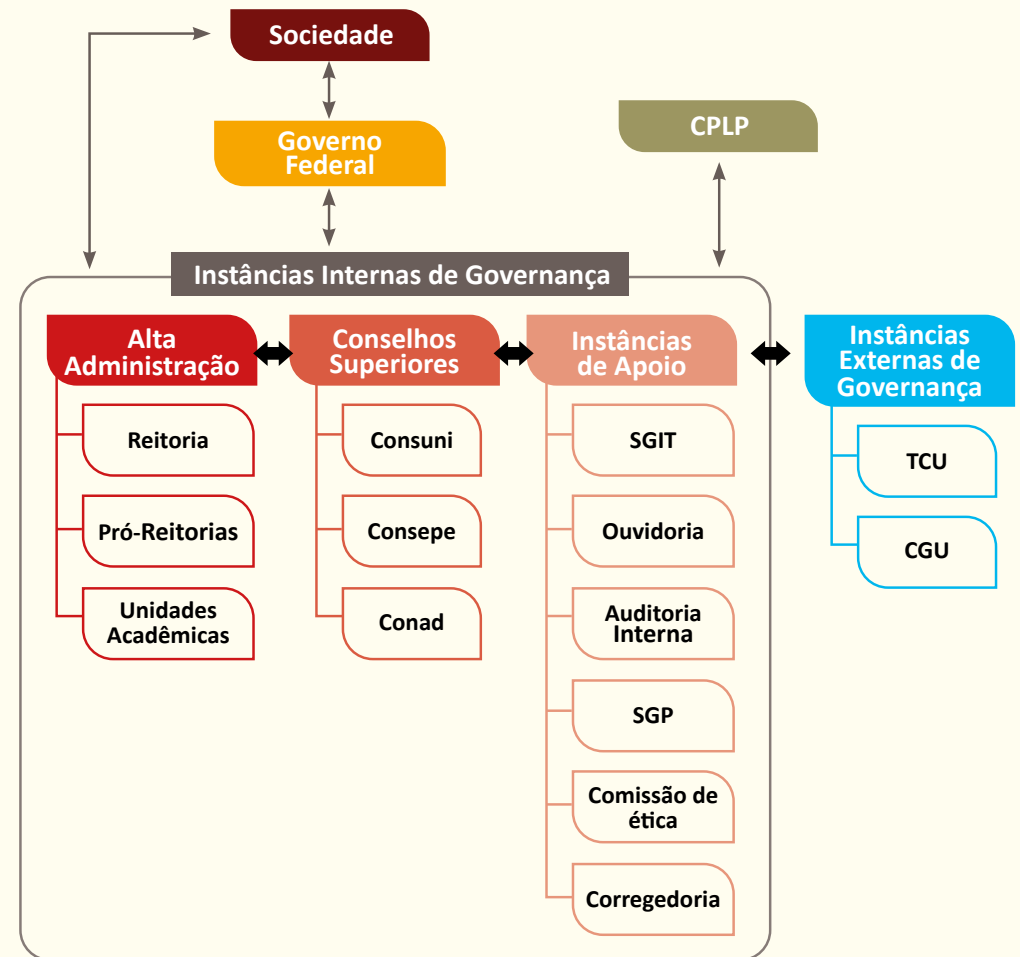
Sociedade

Governo Federal

CPLP

Instâncias Internas de Governança

Alta Administração

Reitoria

Pró-Reitorias

Unidades Acadêmicas

Conselhos Superiores

Consuni

Consepe

Conad

Instâncias de Apoio

SGIT

Ouvidoria

Auditoria Interna

SGP

Comissão de ética

Corregedoria

Instâncias Externas de Governança

TCU

CGU